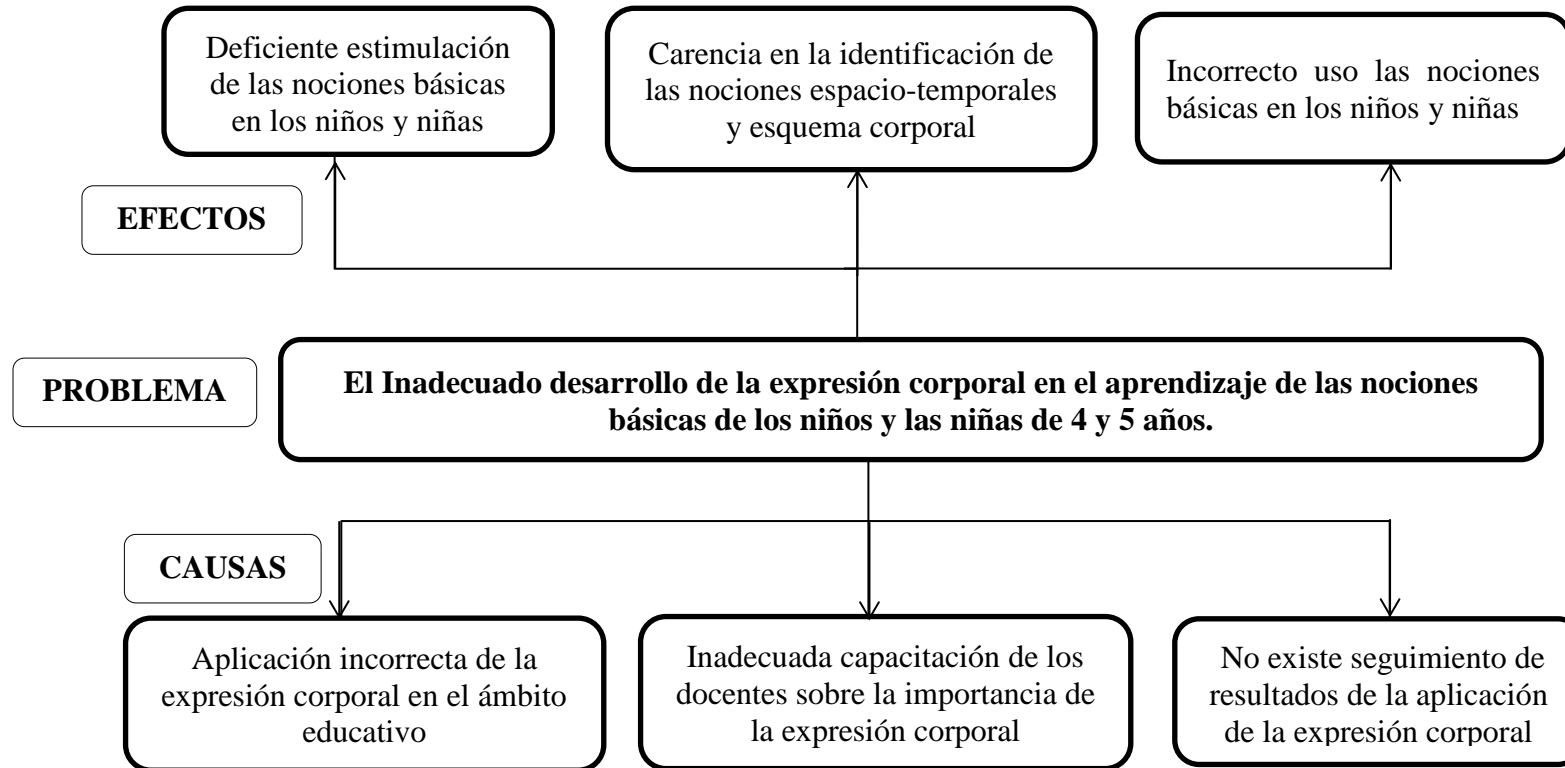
Deficiente estimulación de las nociones básicas en los niños y niñas

Carencia en la identificación de las nociones espacio-temporales y esquema corporal

Incorrecto uso las nociones básicas en los niños y niñas

EFECTOS

PROBLEMA

El Inadecuado desarrollo de la expresión corporal en el aprendizaje de las nociones básicas de los niños y las niñas de 4 y 5 años.

CAUSAS

Aplicación incorrecta de la expresión corporal en el ámbito educativo

Inadecuada capacitación de los docentes sobre la importancia de la expresión corporal

No existe seguimiento de resultados de la aplicación de la expresión corporal